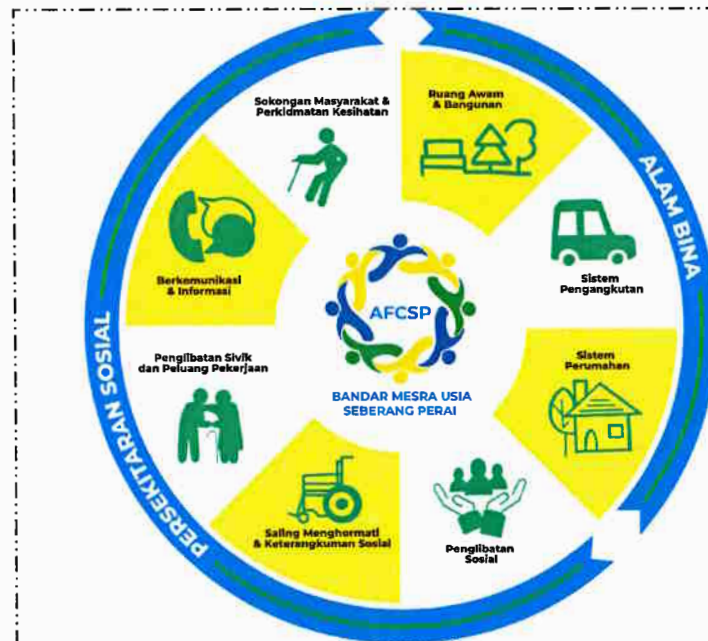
Sokongan Masyarakat & Perkhidmatan Kesihatan

Ruang Awam & Bangunan

ALAM BINA

Sistem Pengangkutan

Berkomunikasi & Informasi

AFCSP

BANDAR MESRA USIA SEBERANG PERAI

Penglibatan Sivik dan Peluang Pekerjaan

Sistem Perumahan

PERSEKITARAN SOSIAL

Saling Menghormati & Keterangkuman Sosial

Penglibatan Sosial